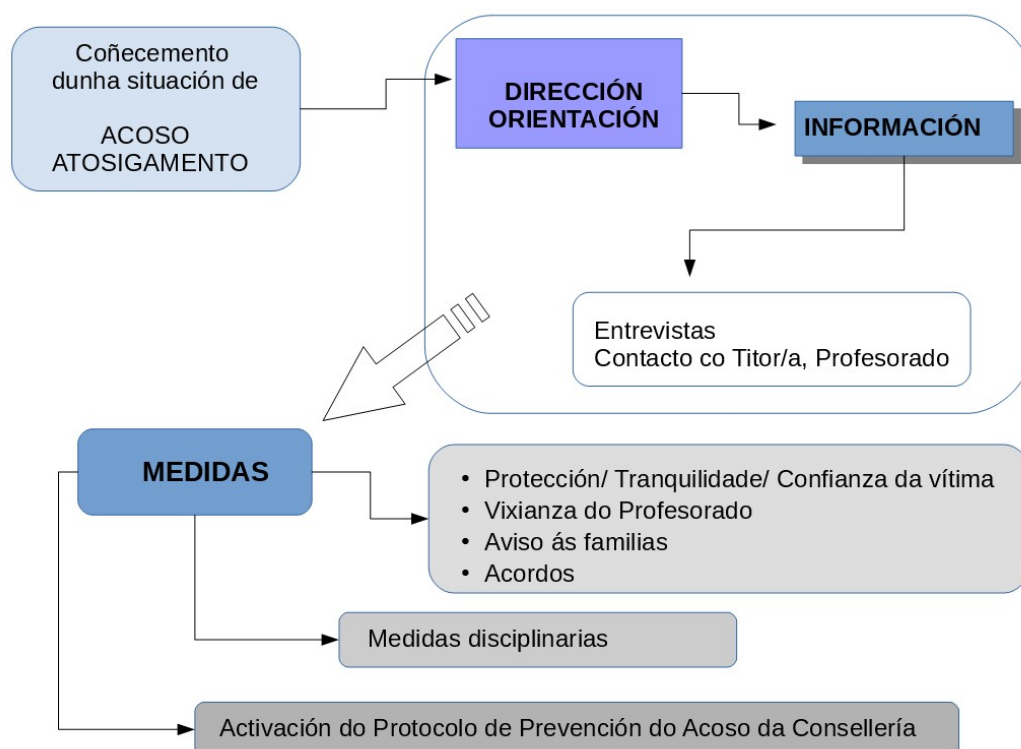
Coñecemento dunha situación de

ACOSO
ATOSIGAMENTO

DIRECCIÓN
ORIENTACIÓN

INFORMACIÓN

Entrevistas
Contacto co Titor/a, Profesorado

MEDIDAS

- Protección/ Tranquilidade/ Confianza da vítima
- Vixianza do Profesorado
- Aviso ás familias
- Acordos

Medidas disciplinarias

Activación do Protocolo de Prevención do Acoso da Consellería